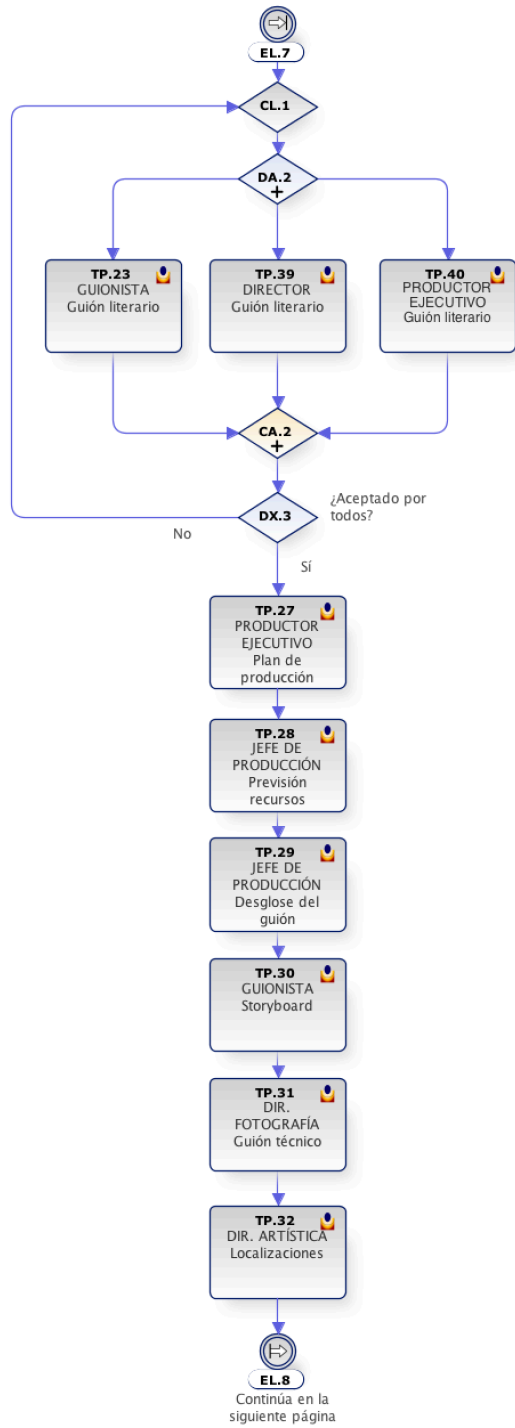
EL.7

CL.1

DA.2
+

TP.23
GUIONISTA
Guión literario

TP.39
DIRECTOR
Guión literario

TP.40
PRODUCTOR
EJECUTIVO
Guión literario

CA.2
+

DX.3

¿Aceptado por todos?

No

Sí

TP.27
PRODUCTOR
EJECUTIVO
Plan de producción

TP.28
JEFE DE
PRODUCCIÓN
Previsión recursos

TP.29
JEFE DE
PRODUCCIÓN
Desglose del guión

TP.30
GUIONISTA
Storyboard

TP.31
DIR.
FOTOGRAFÍA
Guión técnico

TP.32
DIR. ARTÍSTICA
Localizaciones

EL.8
Continúa en la siguiente página